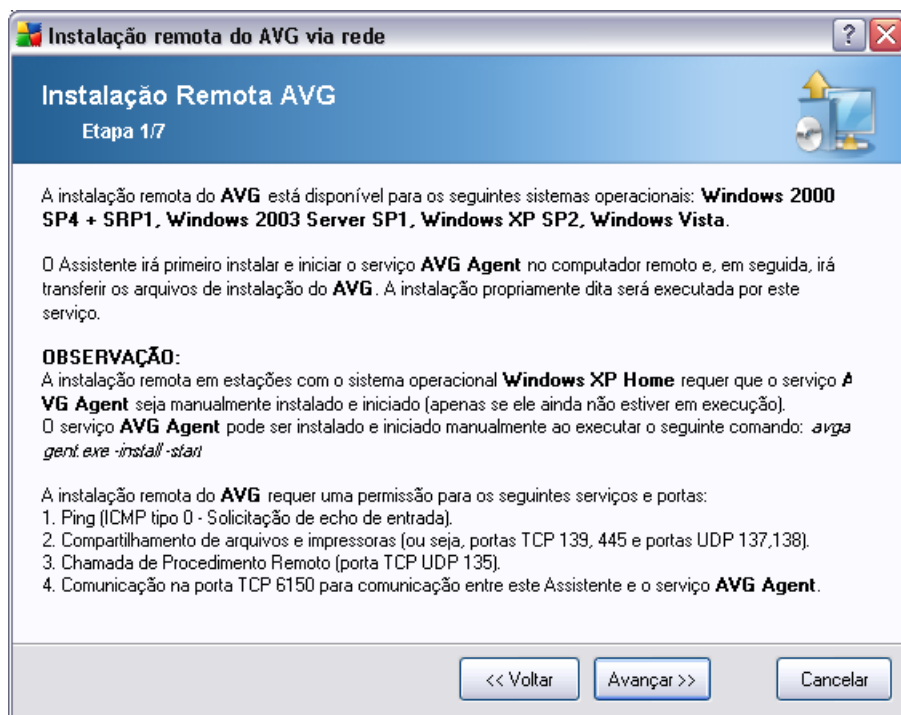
Instalação remota do AVG via rede

Instalação Remota AVG

Etapa 1/7

A instalação remota do **AVG** está disponível para os seguintes sistemas operacionais: **Windows 2000 SP4 + SRP1, Windows 2003 Server SP1, Windows XP SP2, Windows Vista**.

O Assistente irá primeiro instalar e iniciar o serviço **AVG Agent** no computador remoto e, em seguida, irá transferir os arquivos de instalação do **AVG**. A instalação propriamente dita será executada por este serviço.

**OBSERVAÇÃO:**
A instalação remota em estações com o sistema operacional **Windows XP Home** requer que o serviço **A VG Agent** seja manualmente instalado e iniciado (apenas se ele ainda não estiver em execução).
O serviço **AVG Agent** pode ser instalado e iniciado manualmente ao executar o seguinte comando: *avga gent.exe -install -start*

A instalação remota do **AVG** requer uma permissão para os seguintes serviços e portas:
1. Ping (ICMP tipo 0 - Solicitação de echo de entrada).
2. Compartilhamento de arquivos e impressoras (ou seja, portas TCP 139, 445 e portas UDP 137,138).
3. Chamada de Procedimento Remoto (porta TCP UDP 135).
4. Comunicação na porta TCP 6150 para comunicação entre este Assistente e o serviço **AVG Agent**.

<< Voltar | Avançar >> | Cancelar